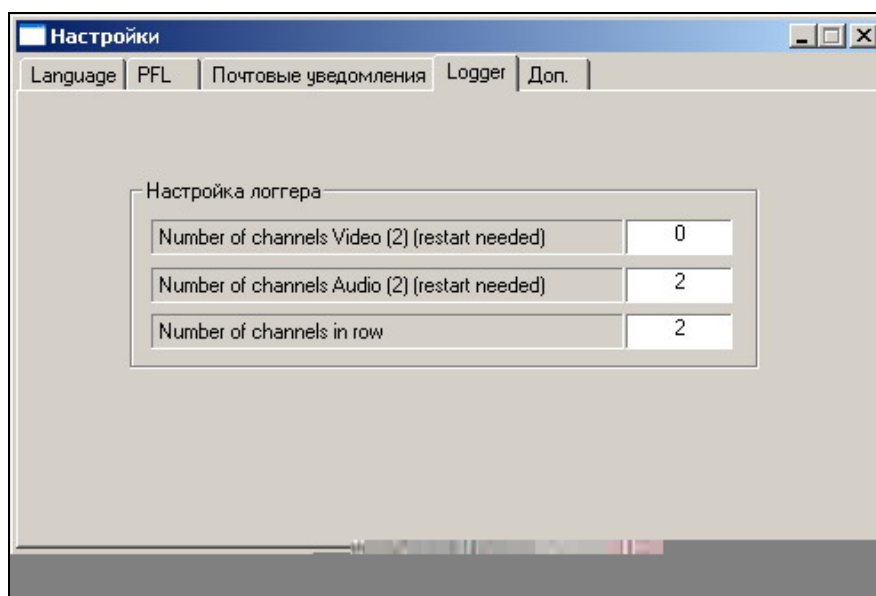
Настройки

Language | PFL | Почтовые уведомления | Logger | Доп.

Настройка логгера

| | |
|---|---|
| Number of channels Video (2) (restart needed) | 0 |
| Number of channels Audio (2) (restart needed) | 2 |
| Number of channels in row | 2 |